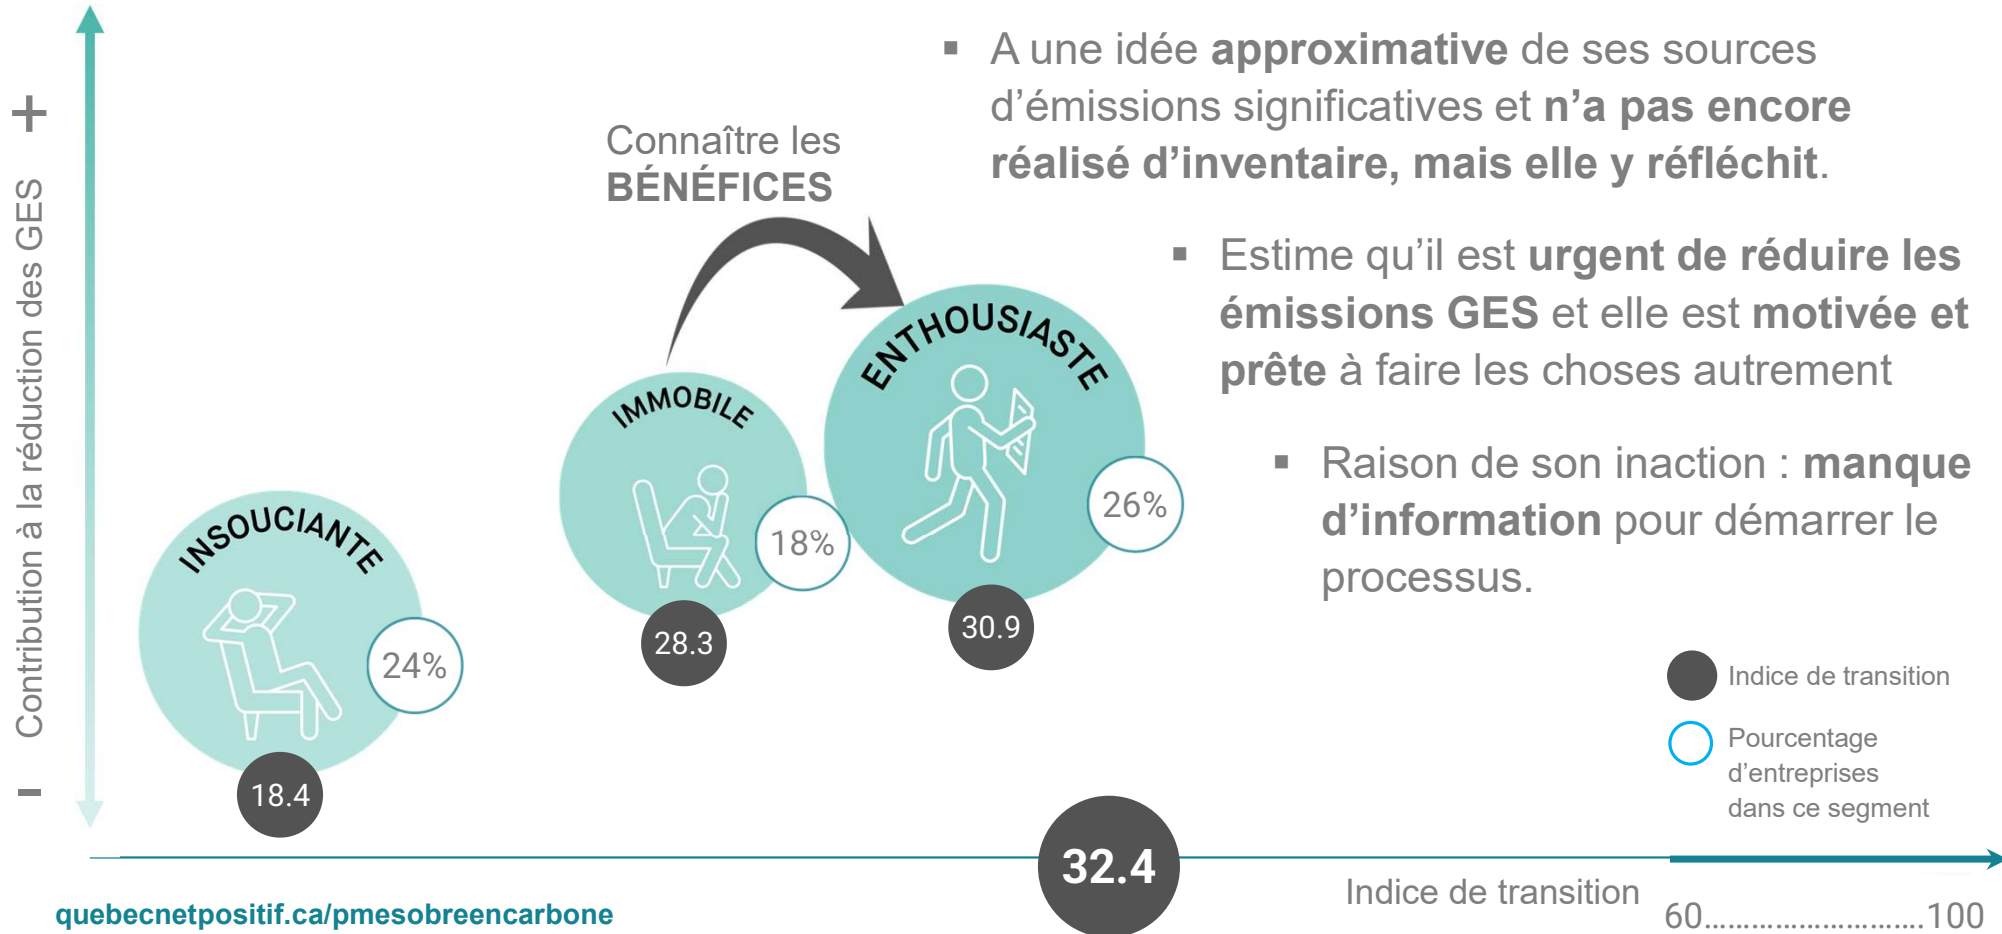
+

Contribution à la réduction des GES

-

Connaître les BÉNÉFICES

A une idée **approximative** de ses sources d'émissions significatives et **n'a pas encore réalisé d'inventaire, mais elle y réfléchit**.

Estime qu'il est **urgent de réduire les émissions GES** et elle est **motivée et prête** à faire les choses autrement

Raison de son inaction : **manque d'information** pour démarrer le processus.

INSOUCIANTE
24%
18.4

IMMOBILE
18%
28.3

ENTHOUSIASTE
26%
30.9

Indice de transition

Pourcentage d'entreprises dans ce segment

32.4

Indice de transition

60.............................100

quebecnetpositif.ca/pmesobreencarbone